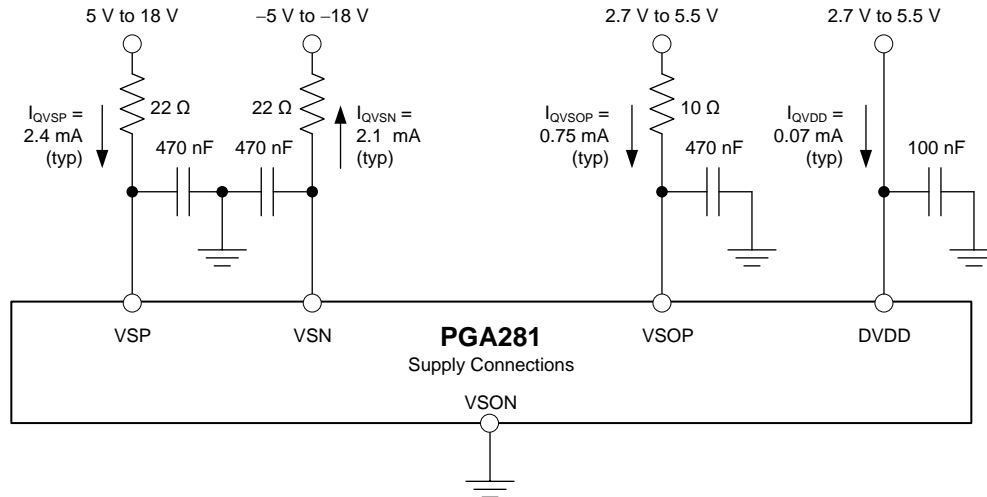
5 V to 18 V

–5 V to –18 V

2.7 V to 5.5 V

2.7 V to 5.5 V

$I_{QVSP}$ = 2.4 mA (typ)

22 Ω

470 nF

470 nF

22 Ω

$I_{QVSN}$ = 2.1 mA (typ)

$I_{QVSOP}$ = 0.75 mA (typ)

10 Ω

470 nF

$I_{QVDD}$ = 0.07 mA (typ)

100 nF

VSP

VSN

**PGA281**

Supply Connections

VSOP

DVDD

VSON